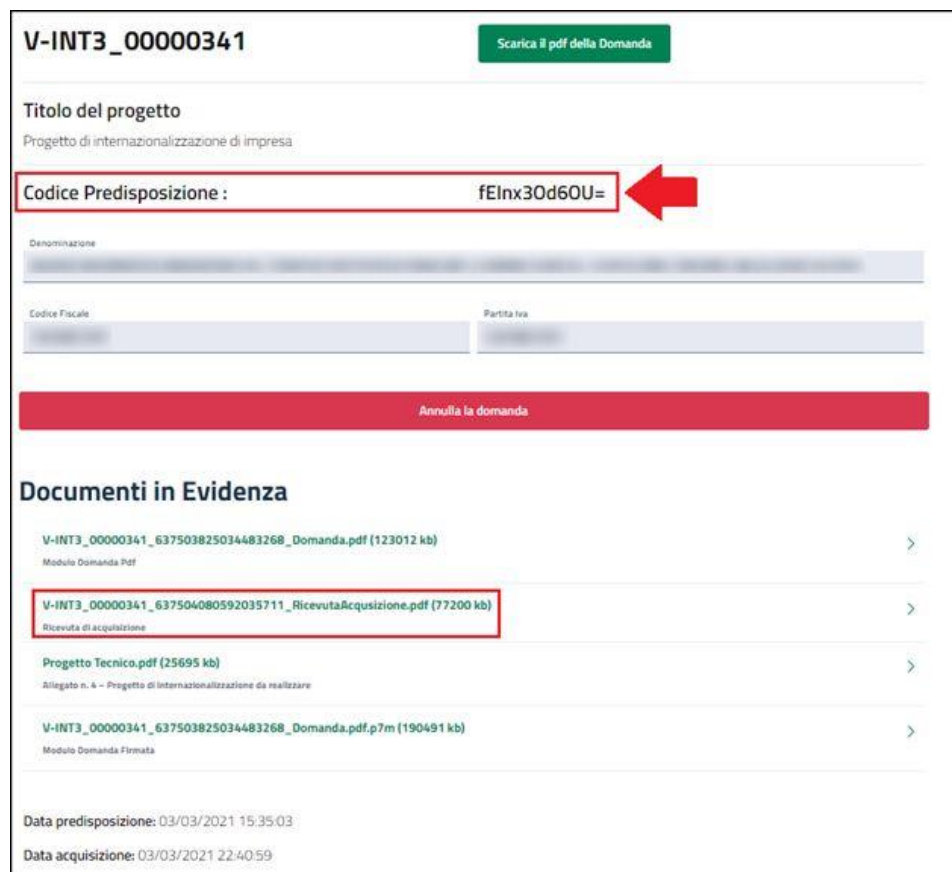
V-INT3_00000341

Scarica il pdf della Domanda

Titolo del progetto

Progetto di internazionalizzazione di impresa

Codice Predisposizione : fElnx3Od6OU=

Denominazione

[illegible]

Codice Fiscale

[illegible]

Partita Iva

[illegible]

Annulla la domanda

Documenti in Evidenza

V-INT3_00000341_637503825034483268_Domanda.pdf (123012 kb)
Modulo Domanda Pdf

V-INT3_00000341_637504080592035711_RicevutaAcquisizione.pdf (77200 kb)
Ricevuta di acquisizione

Progetto Tecnico.pdf (25695 kb)
Allegato n. 4 – Progetto di internazionalizzazione da realizzare

V-INT3_00000341_637503825034483268_Domanda.pdf.p7m (190491 kb)
Modulo Domanda Firmata

Data predisposizione: 03/03/2021 15:35:03

Data acquisizione: 03/03/2021 22:40:59